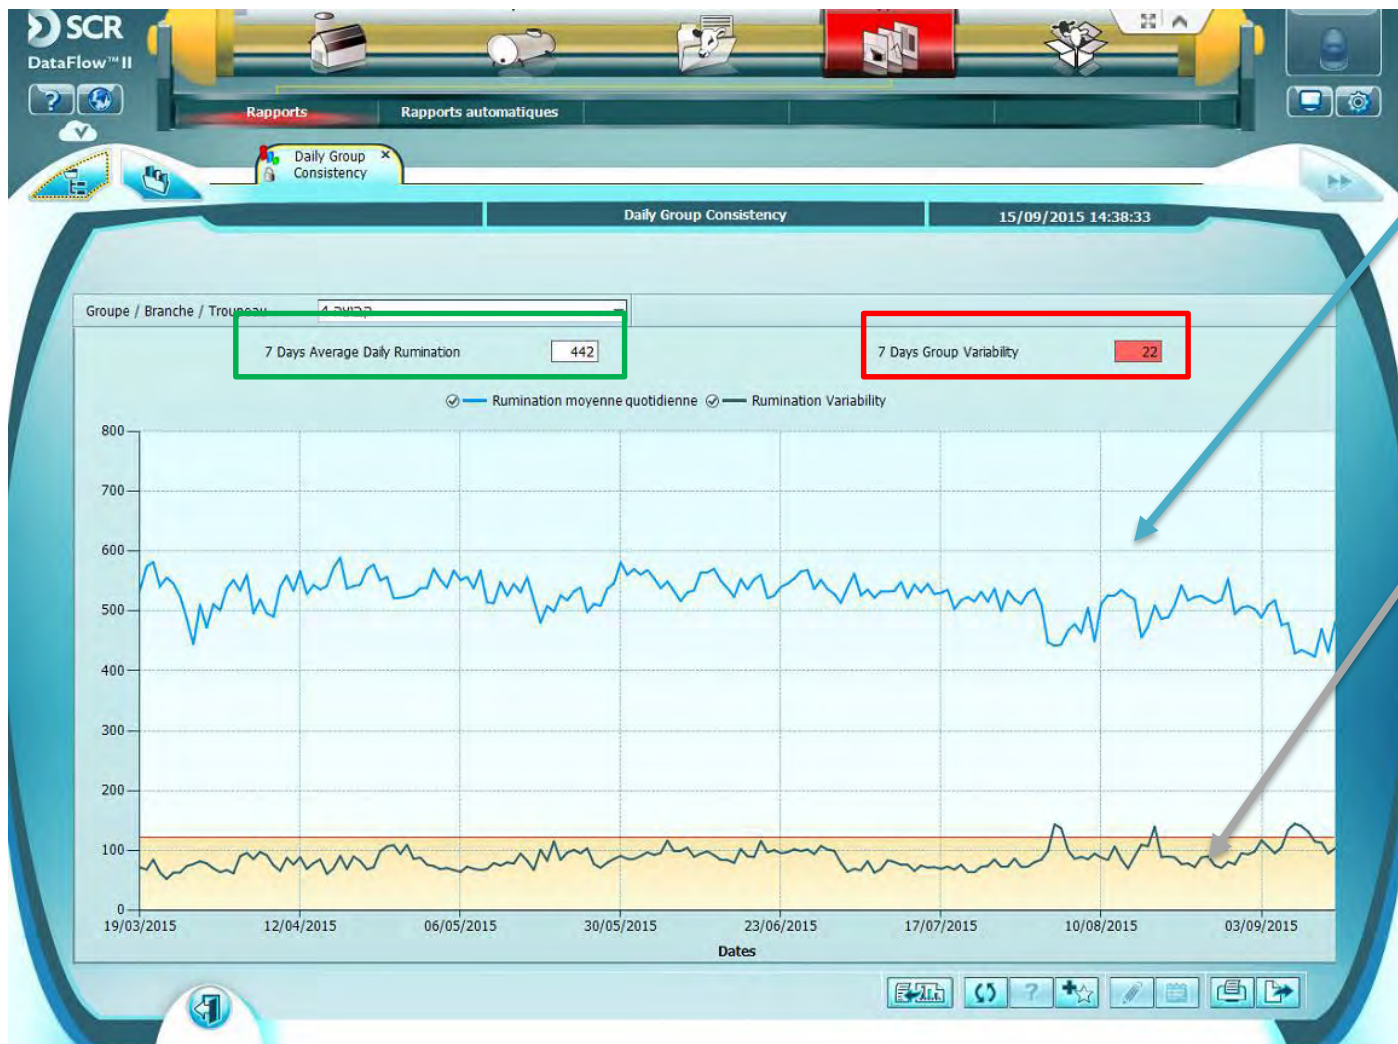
SCR
DataFlow™ II

Rapports
Rapports automatiques

Daily Group Consistency

Daily Group Consistency
15/09/2015 14:38:33

Groupe / Branche / Troupeau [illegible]

7 Days Average Daily Rumination 442

7 Days Group Variability 22

Rumination moyenne quotidienne Rumination Variability

800
700
600
500
400
300
200
100
0

19/03/2015 12/04/2015 06/05/2015 30/05/2015 23/06/2015 17/07/2015 10/08/2015 03/09/2015

Dates